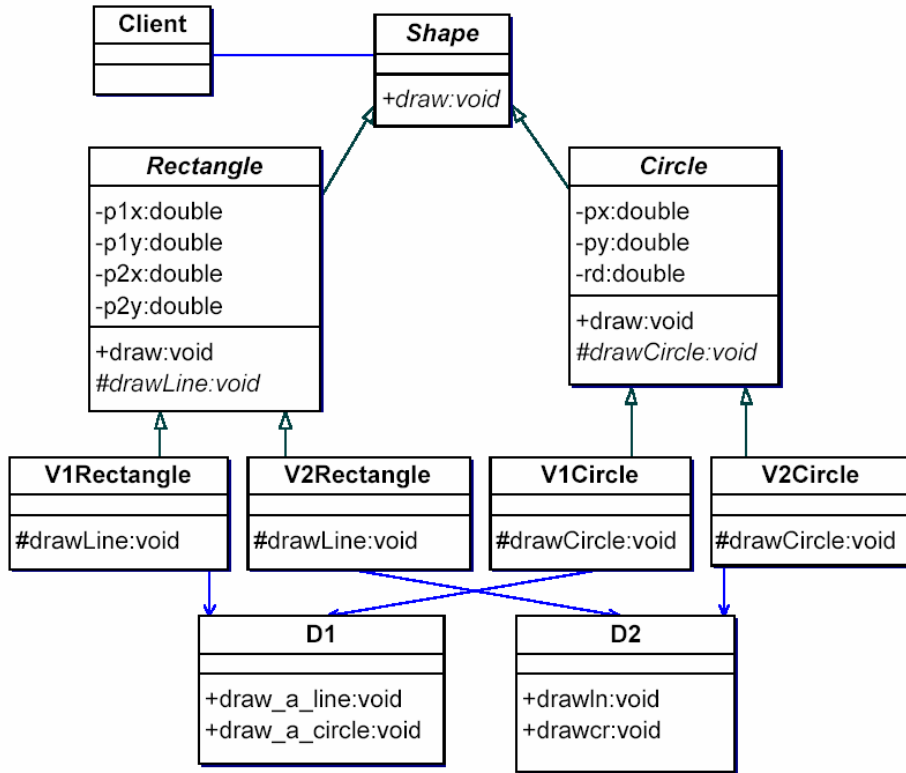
Client

Shape

+draw:void

Rectangle

-p1x:double
-p1y:double
-p2x:double
-p2y:double

+draw:void
#drawLine:void

Circle

-px:double
-py:double
-rd:double

+draw:void
#drawCircle:void

V1Rectangle

#drawLine:void

V2Rectangle

#drawLine:void

V1Circle

#drawCircle:void

V2Circle

#drawCircle:void

D1

+draw_a_line:void
+draw_a_circle:void

D2

+drawln:void
+drawcr:void